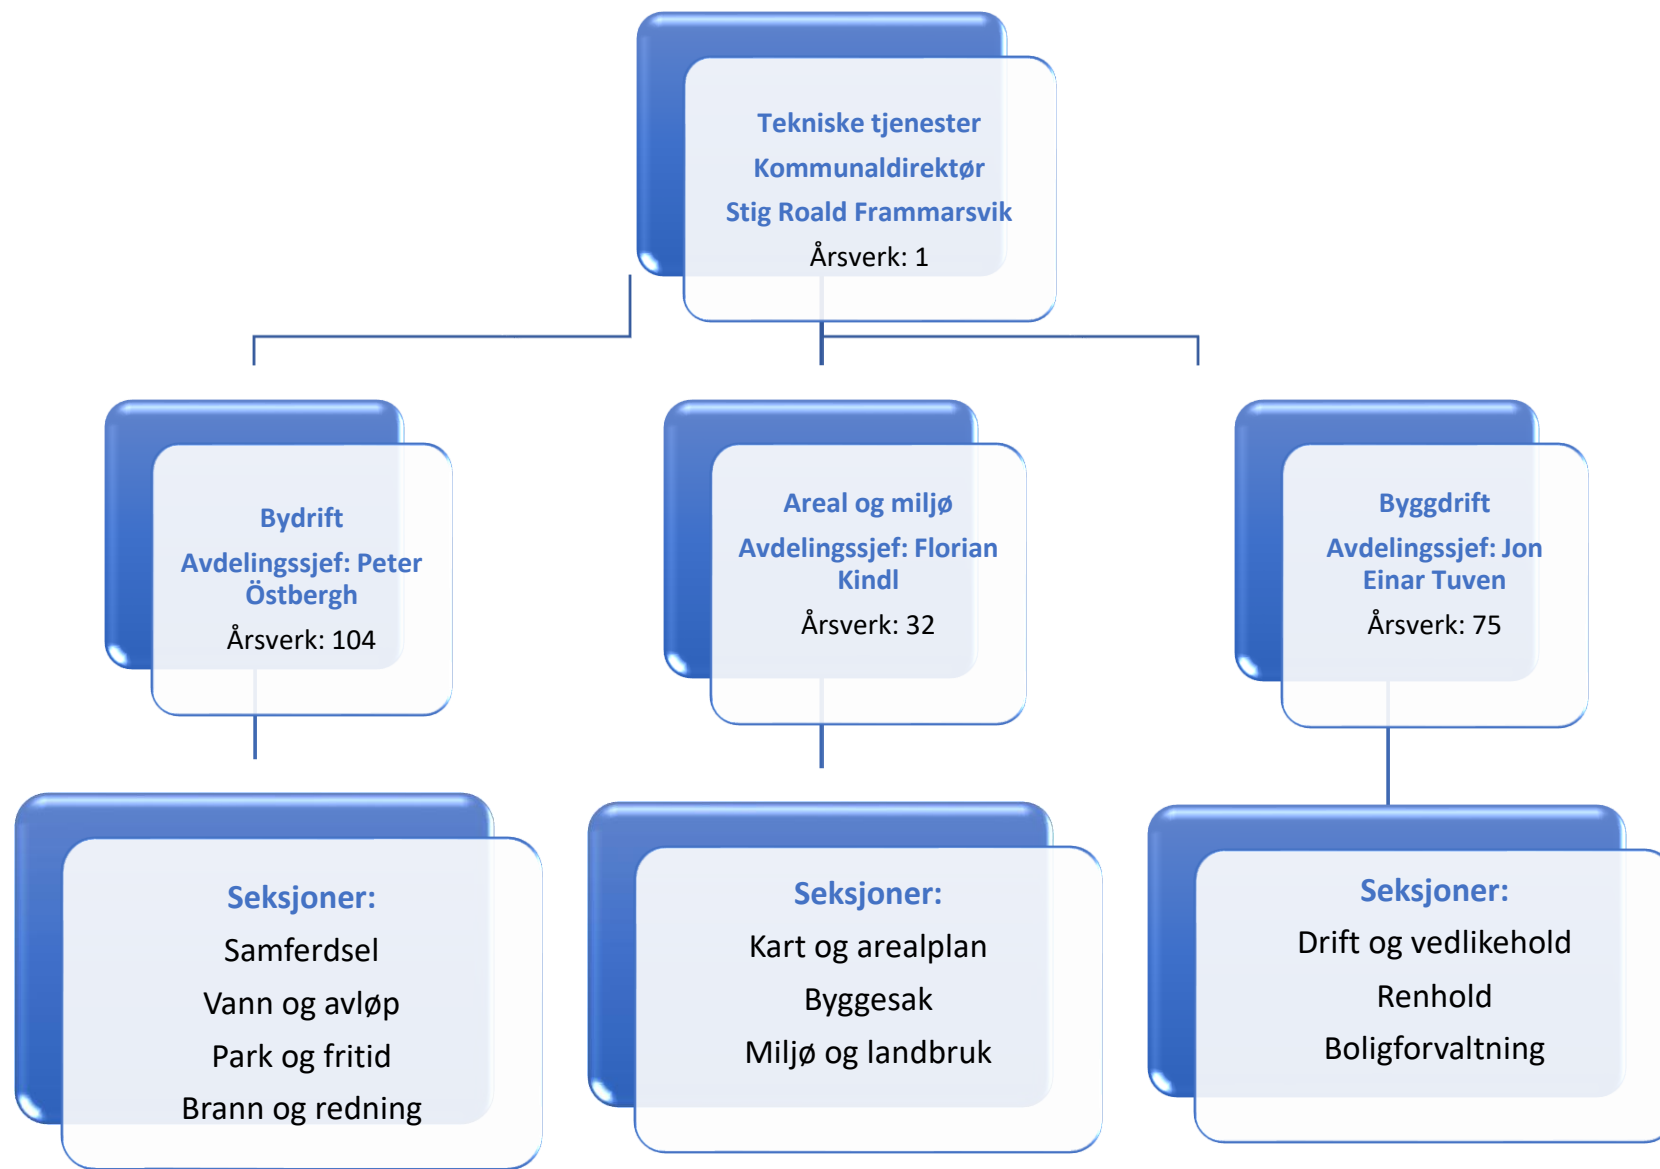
Tekniske tjenester
Kommunaldirektør
Stig Roald Frammarsvik
Årsverk: 1

Bydrift
Avdelingssjef: Peter Östbergh
Årsverk: 104

Areal og miljø
Avdelingssjef: Florian Kindl
Årsverk: 32

Byggdrift
Avdelingssjef: Jon Einar Tuven
Årsverk: 75

Seksjoner:
Samferdsel
Vann og avløp
Park og fritid
Brann og redning

Seksjoner:
Kart og arealplan
Byggesak
Miljø og landbruk

Seksjoner:
Drift og vedlikehold
Renhold
Boligforvaltning